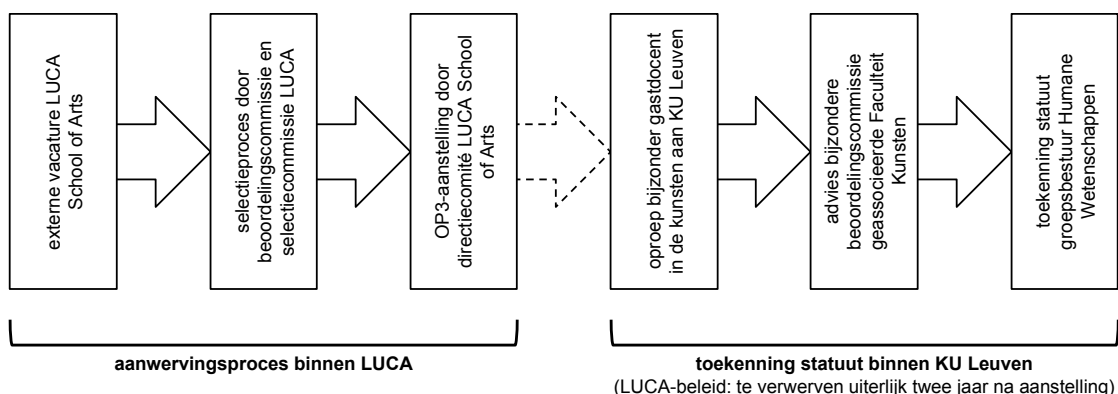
externe vacature LUCA School of Arts

selectieproces door beoordelingscommissie en selectiecommissie LUCA

OP3-aanstelling door directiecomité LUCA School of Arts

oproep bijzonder gastdocent in de kunsten aan KU Leuven

advies bijzondere beoordelingscommissie geassocieerde Faculteit Kunsten

toekenning statuut groepsbestuur Humane Wetenschappen

aanwervingsproces binnen LUCA

toekenning statuut binnen KU Leuven
(LUCA-beleid: te verwerven uiterlijk twee jaar na aanstelling)